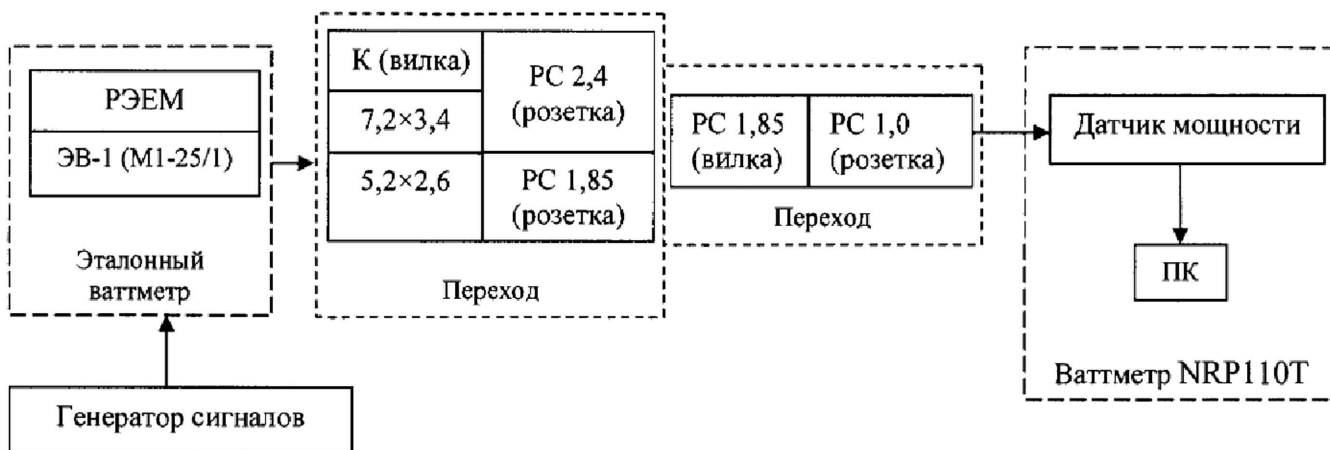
РЭЕМ

ЭВ-1 (М1-25/1)

Эталонный ваттметр

К (вилка)

7,2×3,4

5,2×2,6

РС 2,4 (розетка)

РС 1,85 (розетка)

Переход

РС 1,85 (вилка)

РС 1,0 (розетка)

Переход

Датчик мощности

ПК

Ваттметр NRP110T

Генератор сигналов